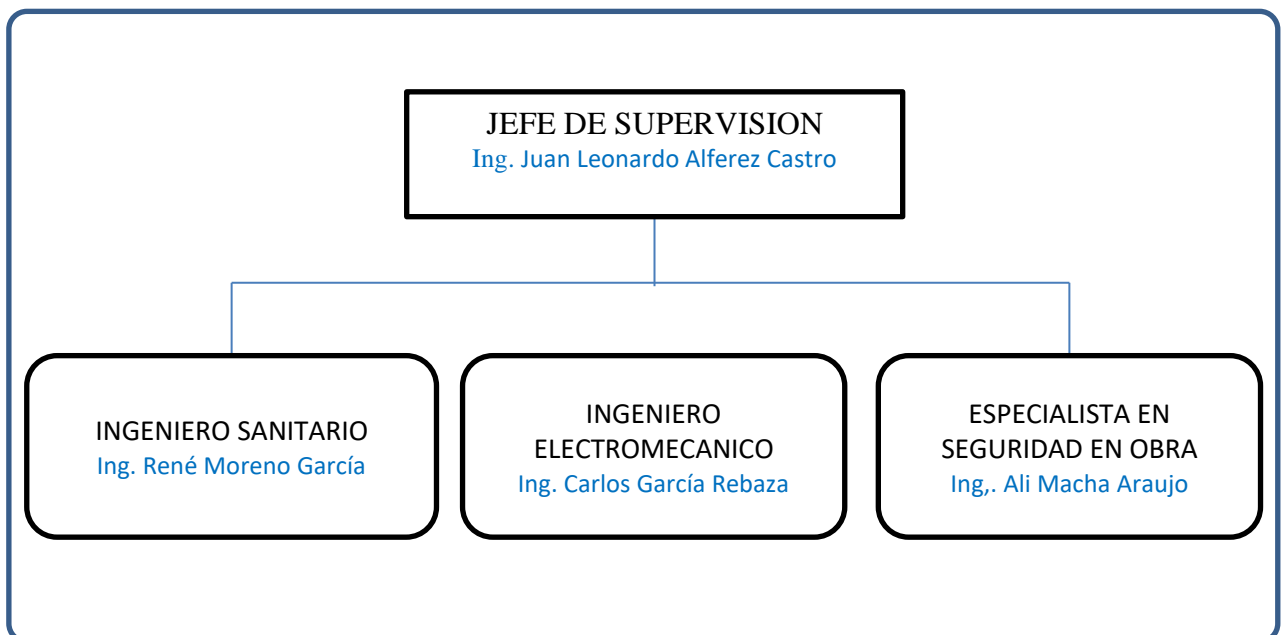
JEFE DE SUPERVISION
Ing. Juan Leonardo Alferez Castro

INGENIERO SANITARIO
Ing. René Moreno García

INGENIERO ELECTROMECANICO
Ing. Carlos García Rebaza

ESPECIALISTA EN SEGURIDAD EN OBRA
Ing,. Ali Macha Araujo